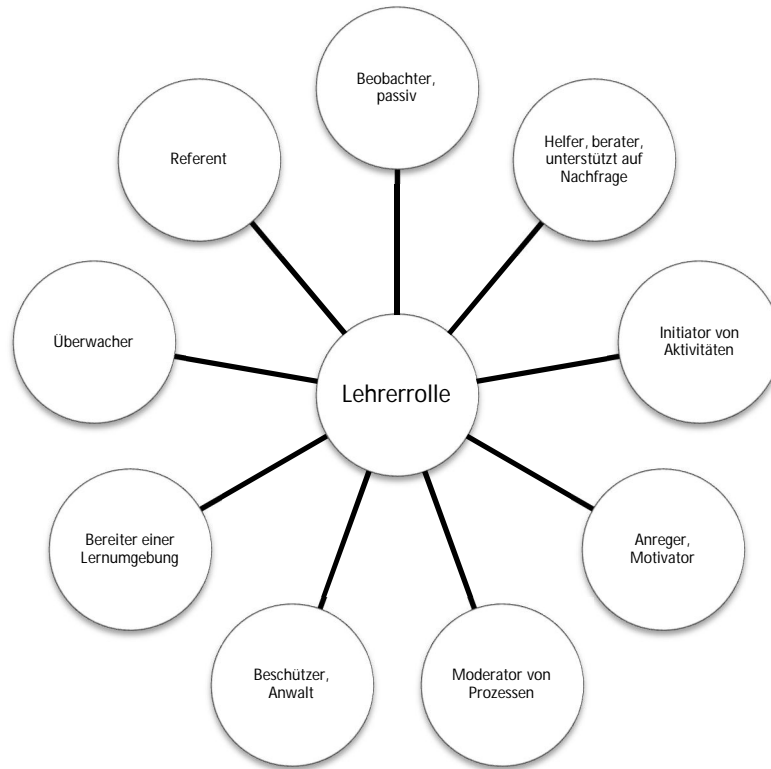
Beobachter, passiv

Referent

Helfer, berater, unterstützt auf Nachfrage

Überwacher

Lehrerrolle

Initiator von Aktivitäten

Bereiter einer Lernumgebung

Anreger, Motivator

Beschützer, Anwalt

Moderator von Prozessen